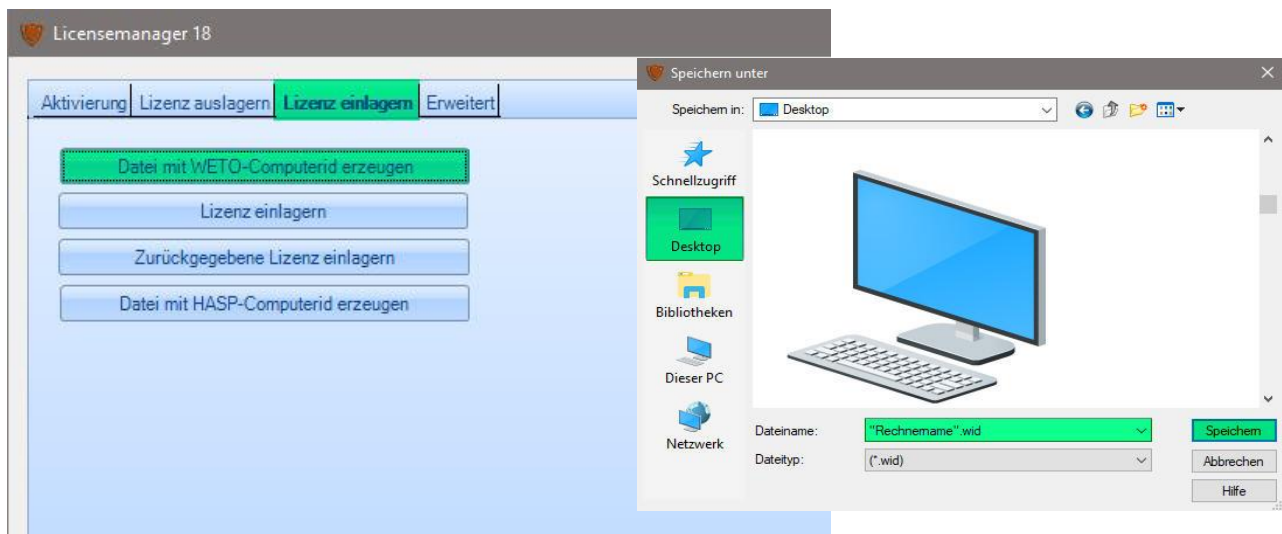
Licensemanager 18

Aktivierung | Lizenz auslagern | Lizenz einlagern | Erweitert

Datei mit WETO-Computerid erzeugen

Lizenz einlagern

Zurückgegebene Lizenz einlagern

Datei mit HASP-Computerid erzeugen

Speichern unter

Speichern in: Desktop

Schnellzugriff

Desktop

Bibliotheken

Dieser PC

Netzwerk

Dateiname: "Rechnername".wid

Dateityp: (*.wid)

Speichern

Abbrechen

Hilfe